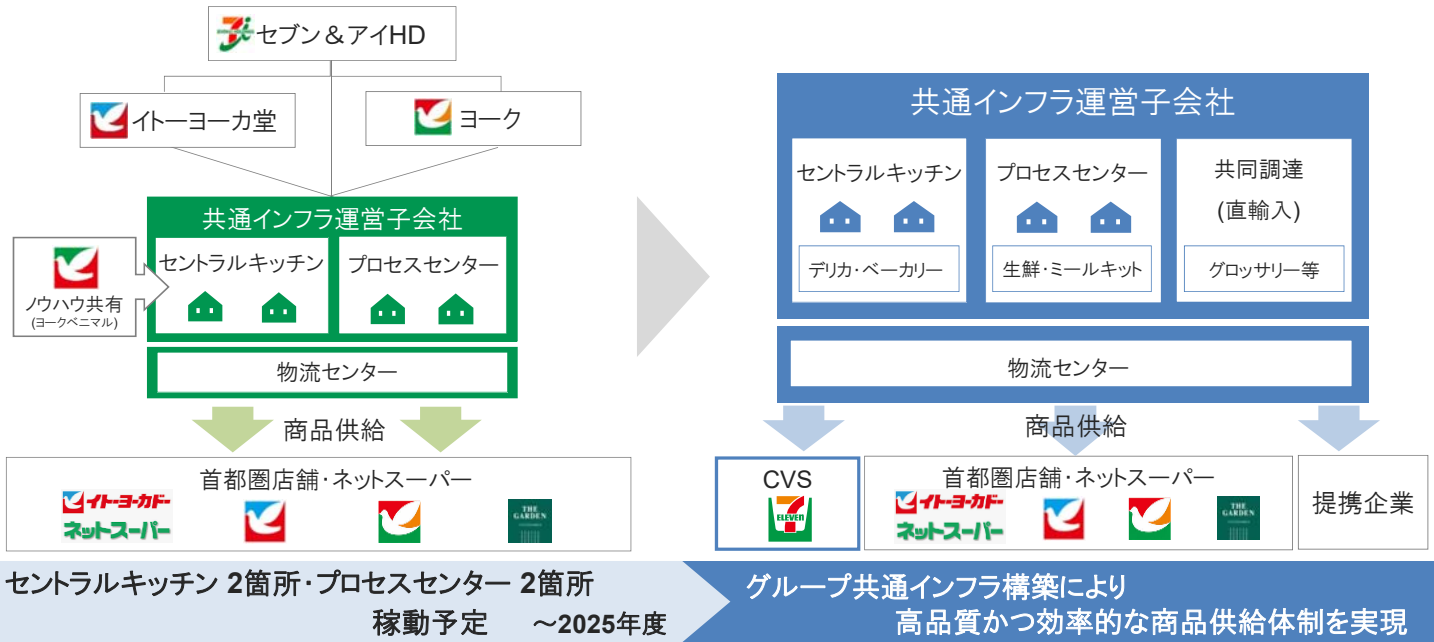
セブン＆アイHD

イトーヨーカ堂

ヨーク

共通インフラ運営子会社

セントラルキッチン

プロセスセンター

ノウハウ共有
(ヨークベニマル)

物流センター

商品供給

首都圏店舗・ネットスーパー

イトーヨーカドー
ネットスーパー

THE GARDEN

共通インフラ運営子会社

セントラルキッチン

デリカ・ベーカリー

プロセスセンター

生鮮・ミールキット

共同調達
(直輸入)

グロッサリー等

物流センター

商品供給

CVS

7 ELEVEN

首都圏店舗・ネットスーパー

イトーヨーカドー
ネットスーパー

THE GARDEN

提携企業

セントラルキッチン 2箇所・プロセスセンター 2箇所
稼動予定　～2025年度

グループ共通インフラ構築により
高品質かつ効率的な商品供給体制を実現